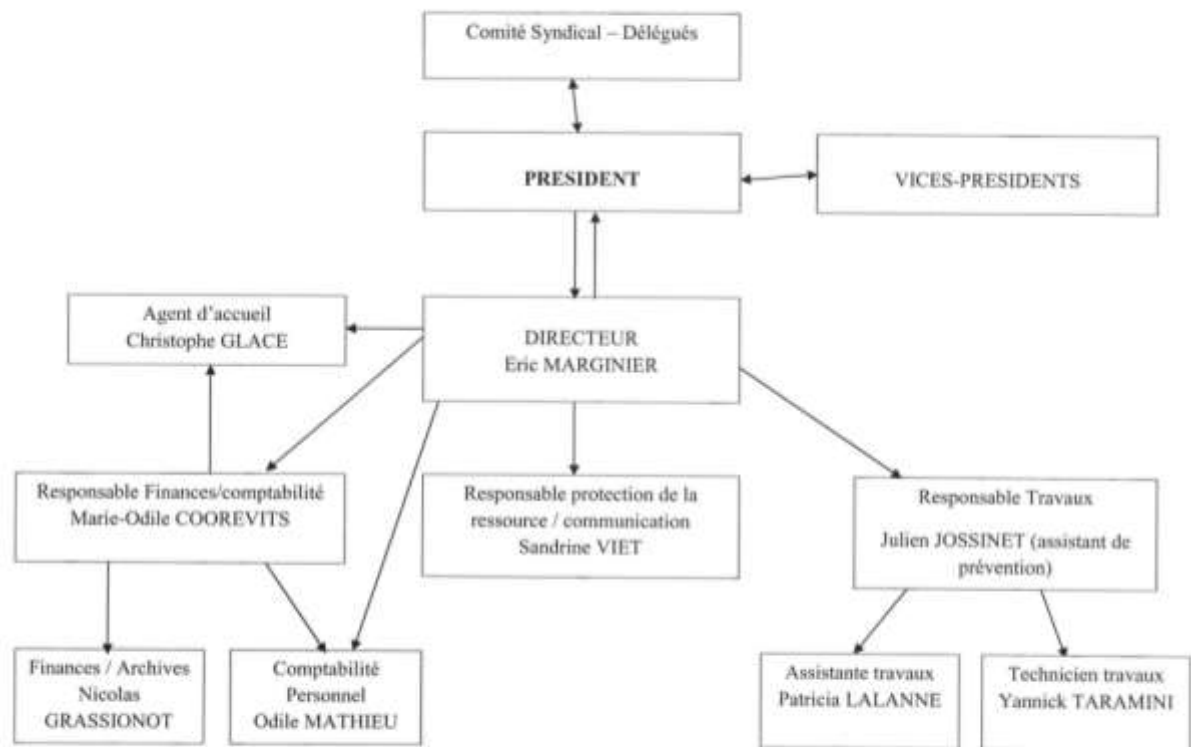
Comité Syndical – Délégués

PRESIDENT

VICES-PRESIDENTS

Agent d'accueil
Christophe GLACE

DIRECTEUR
Eric MARGINIER

Responsable Finances/comptabilité
Marie-Odile COOREVITS

Responsable protection de la ressource / communication
Sandrine VIET

Responsable Travaux
Julien JOSSINET (assistant de prévention)

Finances / Archives
Nicolas
GRASSIONOT

Comptabilité
Personnel
Odile MATHIEU

Assistante travaux
Patricia LALANNE

Technicien travaux
Yannick TARAMINI